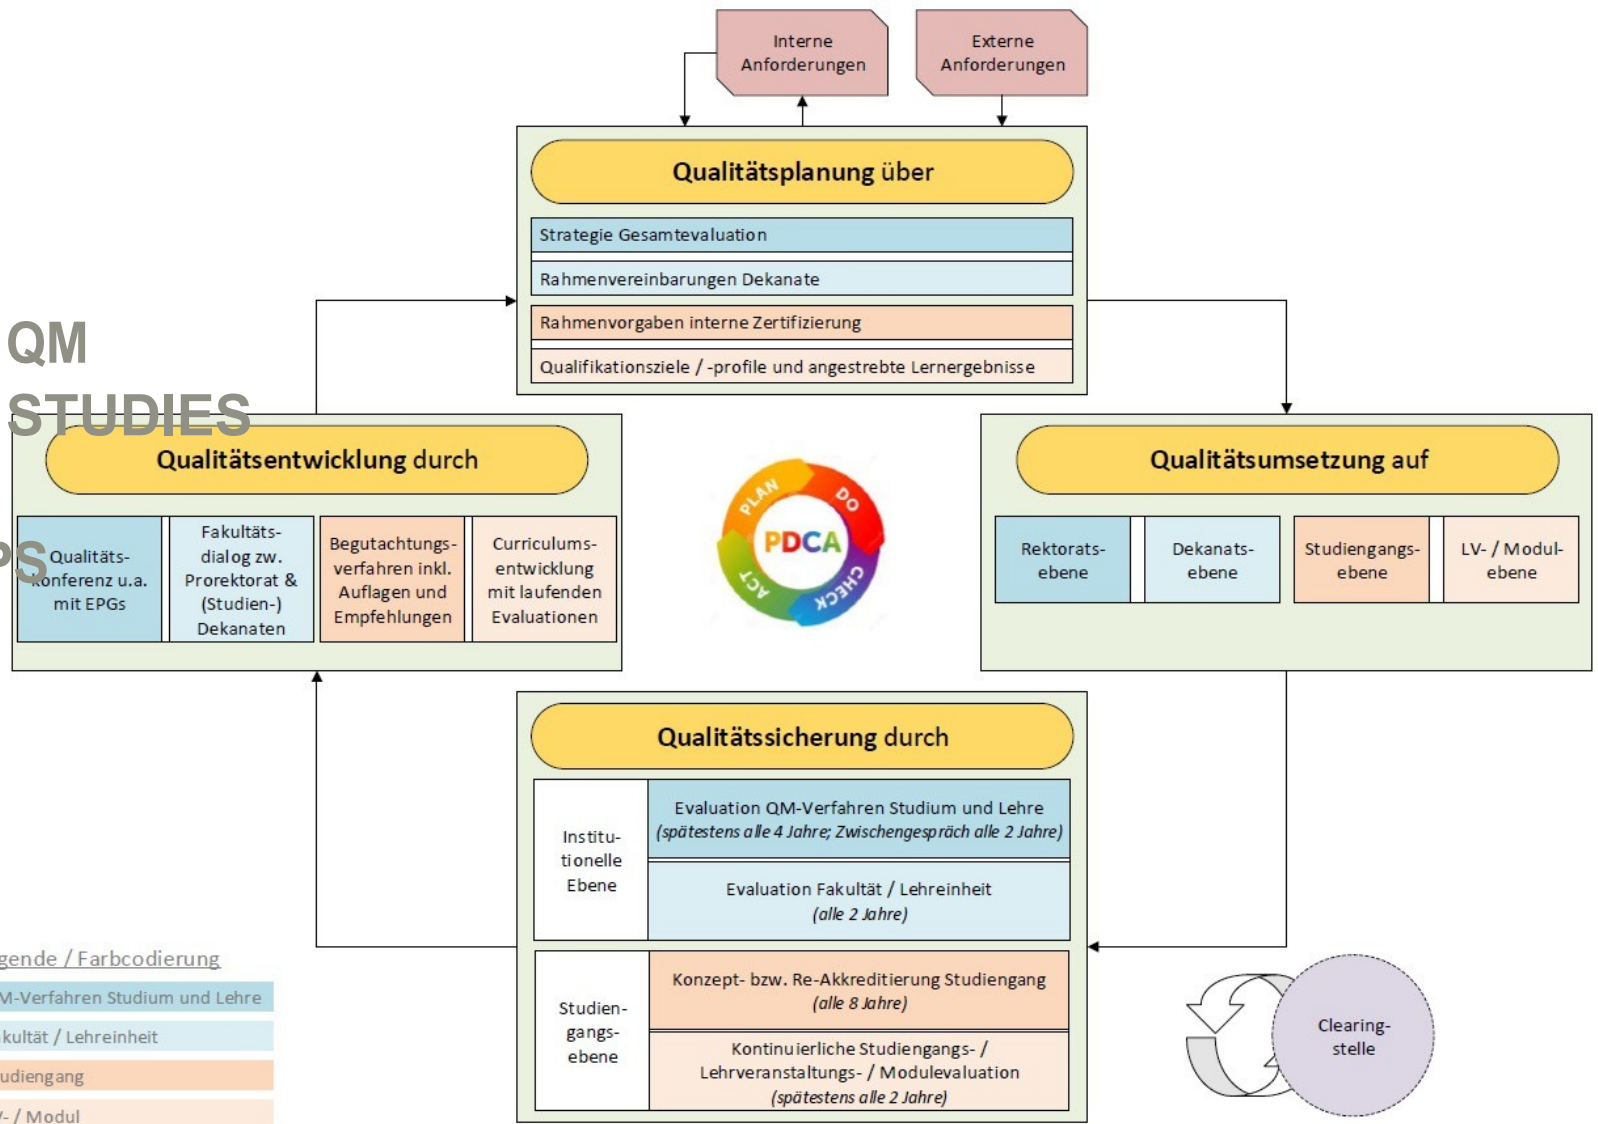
Interne Anforderungen

Externe Anforderungen

Qualitätsplanung über

Strategie Gesamtevaluation

Rahmenvereinbarungen Dekanate

Rahmenvorgaben interne Zertifizierung

Qualifikationsziele / -profile und angestrebte Lernergebnisse

QM
STUDIES

Qualitätsentwicklung durch

| Qualitäts-konferenz u.a. mit EPGs | Fakultäts-dialog zw. Prorektorat & (Studien-) Dekanaten | Begutachtungs-verfahren inkl. Auflagen und Empfehlungen | Curriculums-entwicklung mit laufenden Evaluationen |
|---|---|---|---|

PLAN DO CHECK ACT
PDCA

Qualitätsumsetzung auf

| Rektorats-ebene | Dekanats-ebene | Studiengangs-ebene | LV- / Modul-ebene |
|---|---|---|---|

Qualitätssicherung durch

| Institu-tionelle Ebene | Evaluation QM-Verfahren Studium und Lehre (spätestens alle 4 Jahre; Zwischengespräch alle 2 Jahre) |
|---|---|
| | Evaluation Fakultät / Lehreinheit (alle 2 Jahre) |
| Studien-gangs-ebene | Konzept- bzw. Re-Akkreditierung Studiengang (alle 8 Jahre) |
| | Kontinuierliche Studiengangs- / Lehrveranstaltungs- / Modulevaluation (spätestens alle 2 Jahre) |

Clearing-stelle

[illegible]gende / Farbcodierung
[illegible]M-Verfahren Studium und Lehre
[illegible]kultät / Lehreinheit
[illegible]udiengang
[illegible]V- / Modul